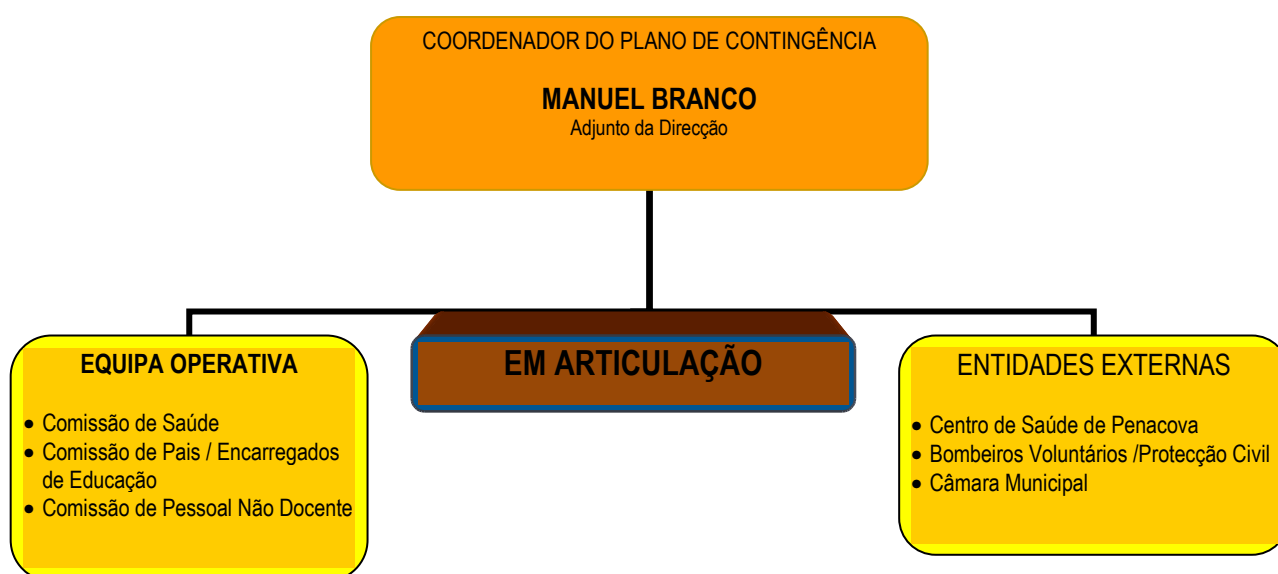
COORDENADOR DO PLANO DE CONTINGÊNCIA

**MANUEL BRANCO**
Adjunto da Direcção

**EQUIPA OPERATIVA**

- Comissão de Saúde
- Comissão de Pais / Encarregados de Educação
- Comissão de Pessoal Não Docente

**EM ARTICULAÇÃO**

ENTIDADES EXTERNAS

- Centro de Saúde de Penacova
- Bombeiros Voluntários /Protecção Civil
- Câmara Municipal